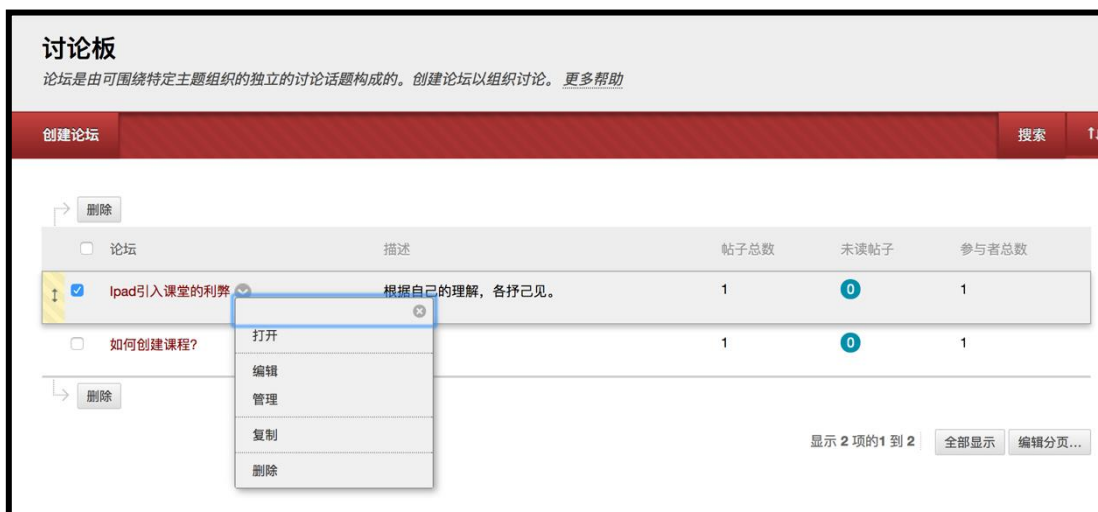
讨论板

论坛是由可围绕特定主题组织的独立的讨论话题构成的。创建论坛以组织讨论。 更多帮助

创建论坛

搜索

删除

| 论坛 | 描述 | 帖子总数 | 未读帖子 | 参与者总数 |
|---|---|---|---|---|
| Ipad引入课堂的利弊 | 根据自己的理解，各抒己见。 | 1 | 0 | 1 |
| 如何创建课程? | | 1 | 0 | 1 |

打开

编辑

管理

复制

删除

删除

显示 2 项的1 到 2

全部显示

编辑分页...